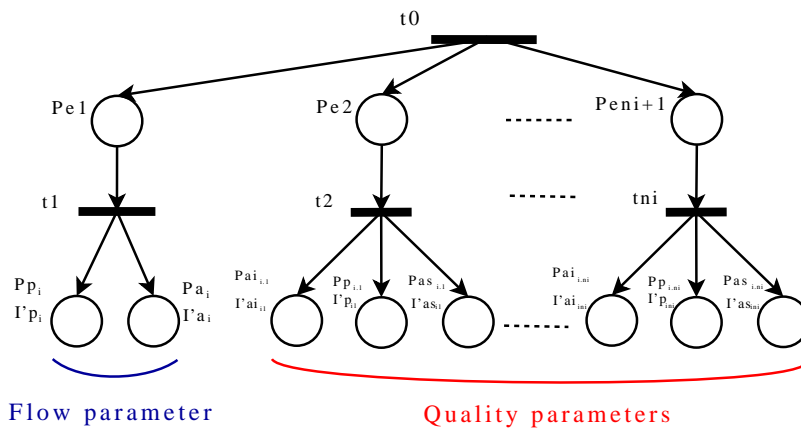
t0

Pe1

Pe2

Peni+1

t1

t2

tni

$Pp_i$
$I'p_i$

$Pa_i$
$I'a_i$

$Pai_{i.1}$
$I'ai_{i1}$

$Pp_{i.1}$
$I'p_{i1}$

$Pas_{i.1}$
$I'as_{i1}$

$Pai_{i.ni}$
$I'ai_{ini}$

$Pp_{i.ni}$
$I'p_{ini}$

$Pas_{i.ni}$
$I'as_{ini}$

Flow parameter

Quality parameters